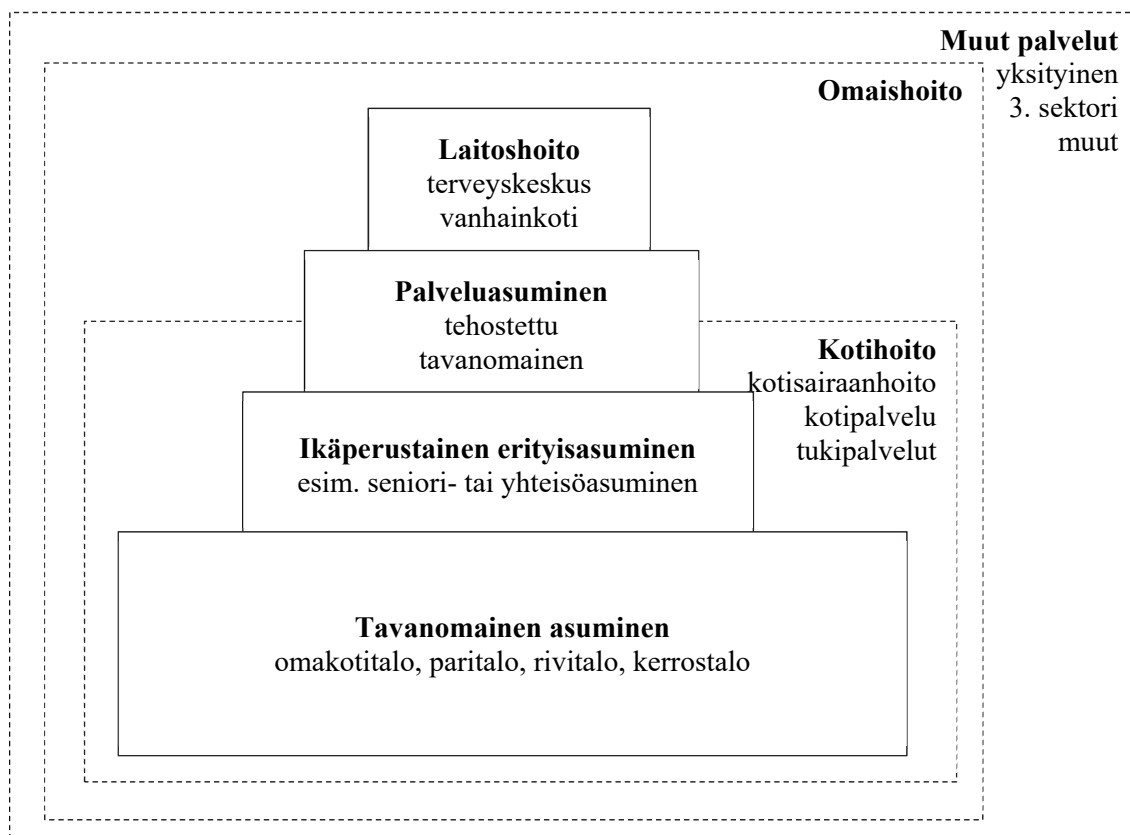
**Muut palvelut**
yksityinen
3. sektori
muut

**Omaishoito**

**Laitoshoito**
terveyskeskus
vanhainkoti

**Palveluasuminen**
tehostettu
tavanomainen

**Kotihoito**
kotisairaanhoito
kotipalvelu
tukipalvelut

**Ikäperustainen erityisasuminen**
esim. seniori- tai yhteisöasuminen

**Tavanomainen asuminen**
omakotitalo, paritalo, rivitalo, kerrostalo